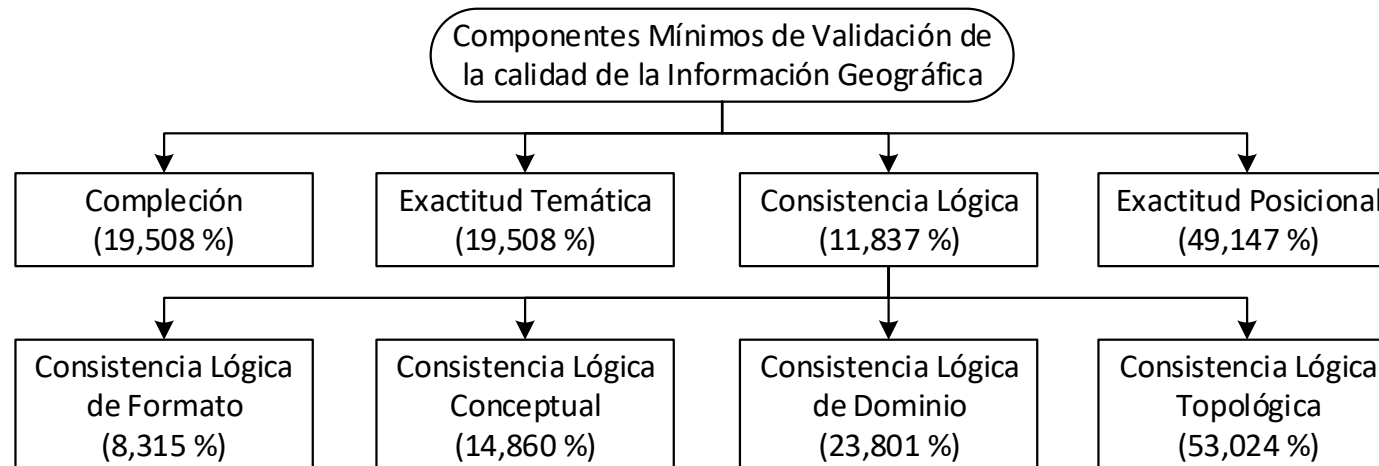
Componentes Mínimos de Validación de la calidad de la Información Geográfica

Compleción
(19,508 %)

Exactitud Temática
(19,508 %)

Consistencia Lógica
(11,837 %)

Exactitud Posicional
(49,147 %)

Consistencia Lógica de Formato
(8,315 %)

Consistencia Lógica Conceptual
(14,860 %)

Consistencia Lógica de Dominio
(23,801 %)

Consistencia Lógica Topológica
(53,024 %)